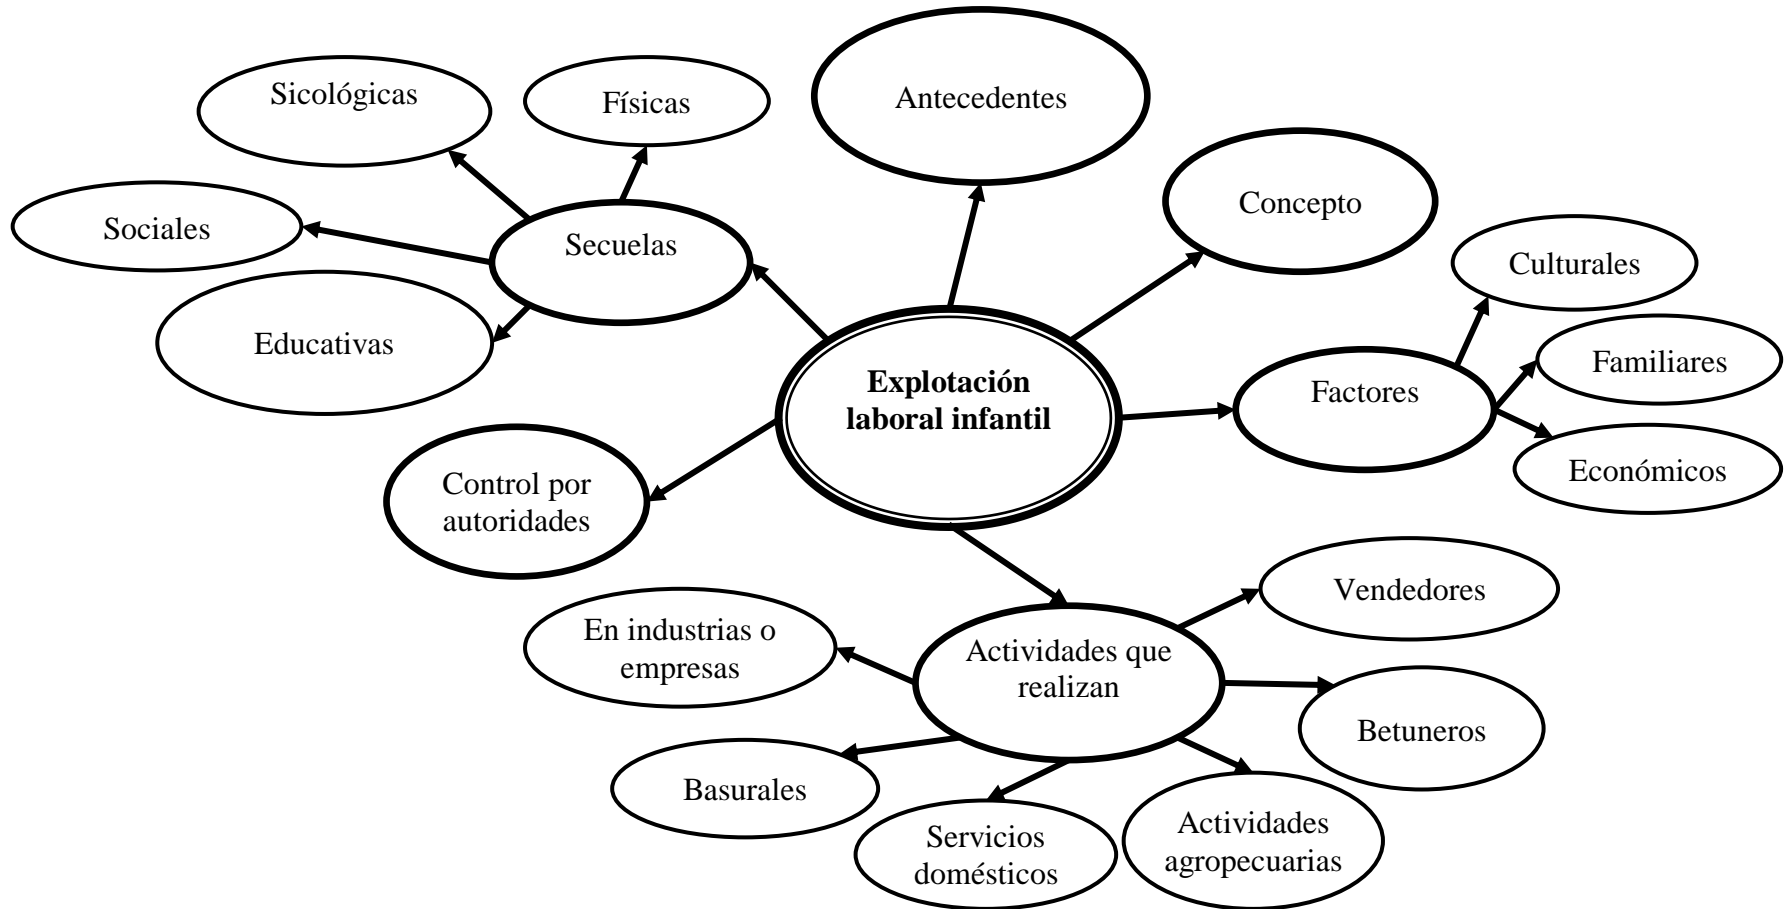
Explotación laboral infantil

Antecedentes

Concepto

Factores

Culturales

Familiares

Económicos

Secuelas

Sicológicas

Físicas

Sociales

Educativas

Control por autoridades

Actividades que realizan

Vendedores

Betuneros

Actividades agropecuarias

Servicios domésticos

Basurales

En industrias o empresas